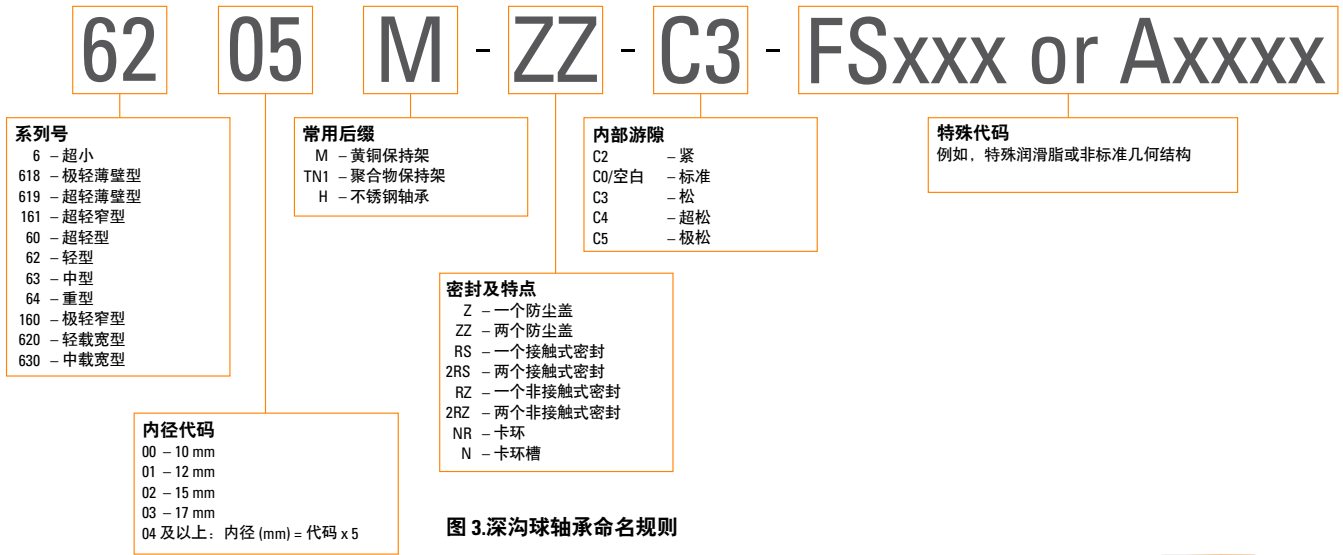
62 05 M - ZZ - C3 - FSxxx or Axxxx

系列号
6 – 超小
618 – 极轻薄壁型
619 – 超轻薄壁型
161 – 超轻窄型
60 – 超轻型
62 – 轻型
63 – 中型
64 – 重型
160 – 极轻窄型
620 – 轻载宽型
630 – 中载宽型

常用后缀
M – 黄铜保持架
TN1 – 聚合物保持架
H – 不锈钢轴承

内部游隙
C2 – 紧
C0/空白 – 标准
C3 – 松
C4 – 超松
C5 – 极松

特殊代码
例如，特殊润滑脂或非标准几何结构

密封及特点
Z – 一个防尘盖
ZZ – 两个防尘盖
RS – 一个接触式密封
2RS – 两个接触式密封
RZ – 一个非接触式密封
2RZ – 两个非接触式密封
NR – 卡环
N – 卡环槽

内径代码
00 – 10 mm
01 – 12 mm
02 – 15 mm
03 – 17 mm
04 及以上：内径 (mm) = 代码 x 5

图 3.深沟球轴承命名规则